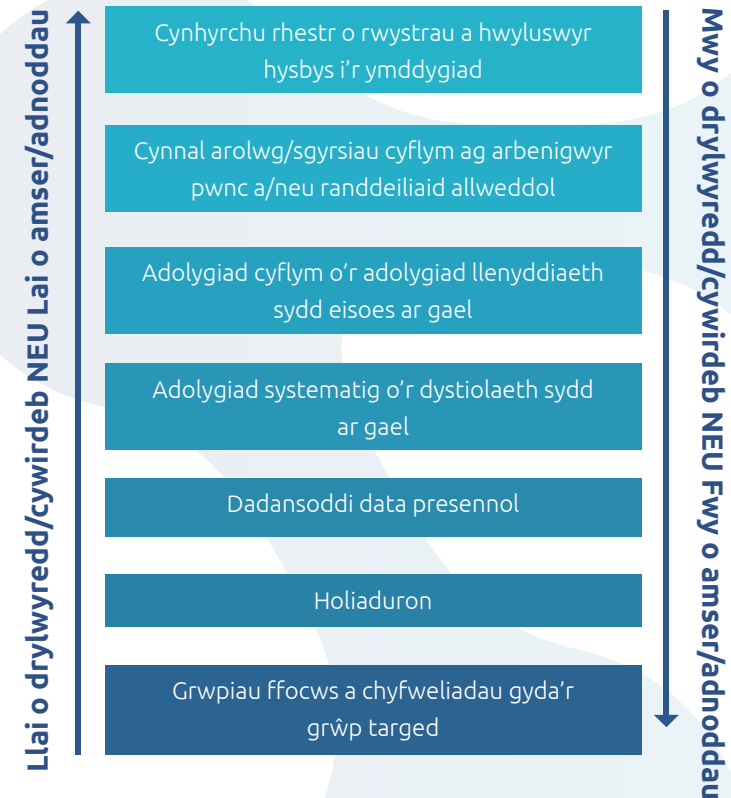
Llai o drylwyredd/cywirdeb NEU Lai o amser/adnoddau

Cynhyrchu rhestr o rwystrau a hwyluswyr hysbys i'r ymddygiad

Cynnal arolwg/sgyrsiau cyflym ag arbenigwyr pwnc a/neu randdeiliaid allweddol

Adolygiad cyflym o'r adolygiad llenyddiaeth sydd eisoes ar gael

Adolygiad systematig o'r dystiolaeth sydd ar gael

Dadansoddi data presennol

Holiaduron

Grwpiau ffocws a chyfweliadau gyda'r grŵp targed

Mwy o drylwyredd/cywirdeb NEU Fwy o amser/adnoddau